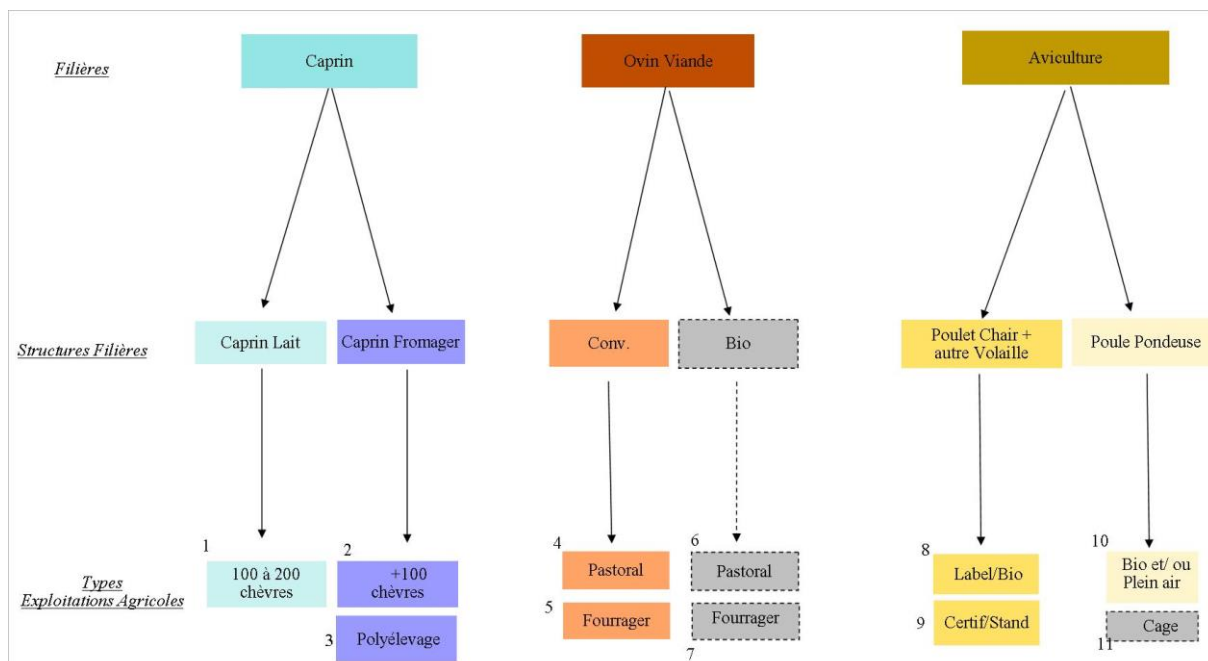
Filières

Caprin

Ovin Viande

Aviculture

Structures Filières

Caprin Lait

Caprin Fromager

Conv.

Bio

Poulet Chair + autre Volaille

Poule Pondeuse

Types Exploitations Agricoles

1 100 à 200 chèvres

2 +100 chèvres

3 Polyélevage

4 Pastoral

5 Fourrager

6 Pastoral

Fourrager 7

8 Label/Bio

9 Certif/Stand

10 Bio et/ ou Plein air

11 Cage